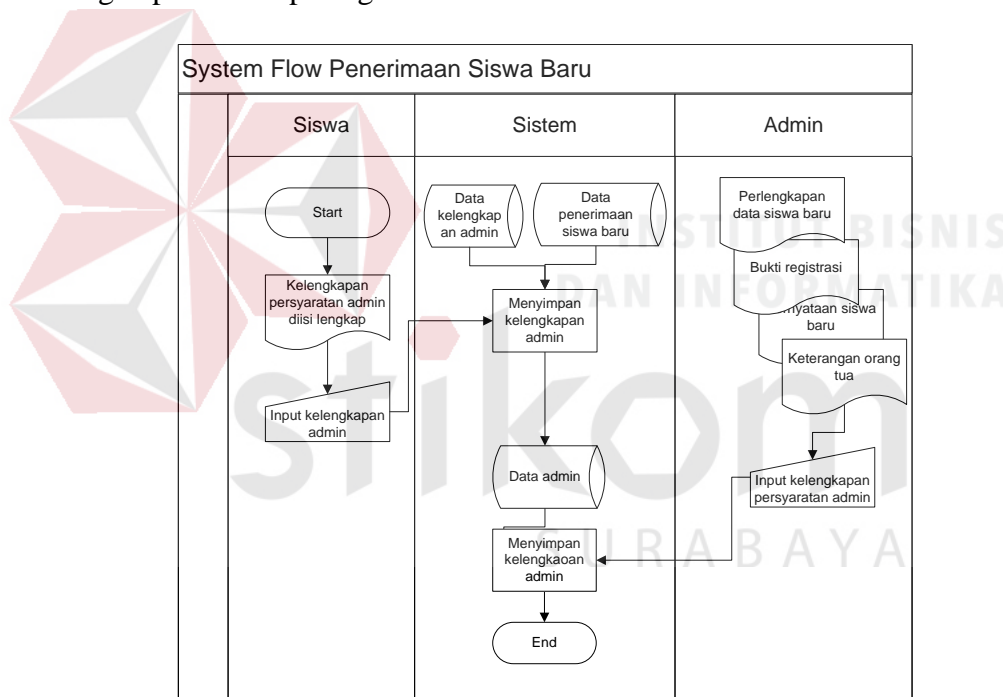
System Flow Penerimaan Siswa Baru

Siswa

Sistem

Admin

Start

Kelengkapan persyaratan admin diisi lengkap

Input kelengkapan admin

Data kelengkap an admin

Data penerimaan siswa baru

Menyimpan kelengkapan admin

Data admin

Menyimpan kelengkaoan admin

End

Perlengkapan data siswa baru

Bukti registrasi

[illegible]nyataan siswa baru

Keterangan orang tua

Input kelengkapan persyaratan admin

INSTITUT BISNIS DAN INFORMATIKA

stikom

SURABAYA